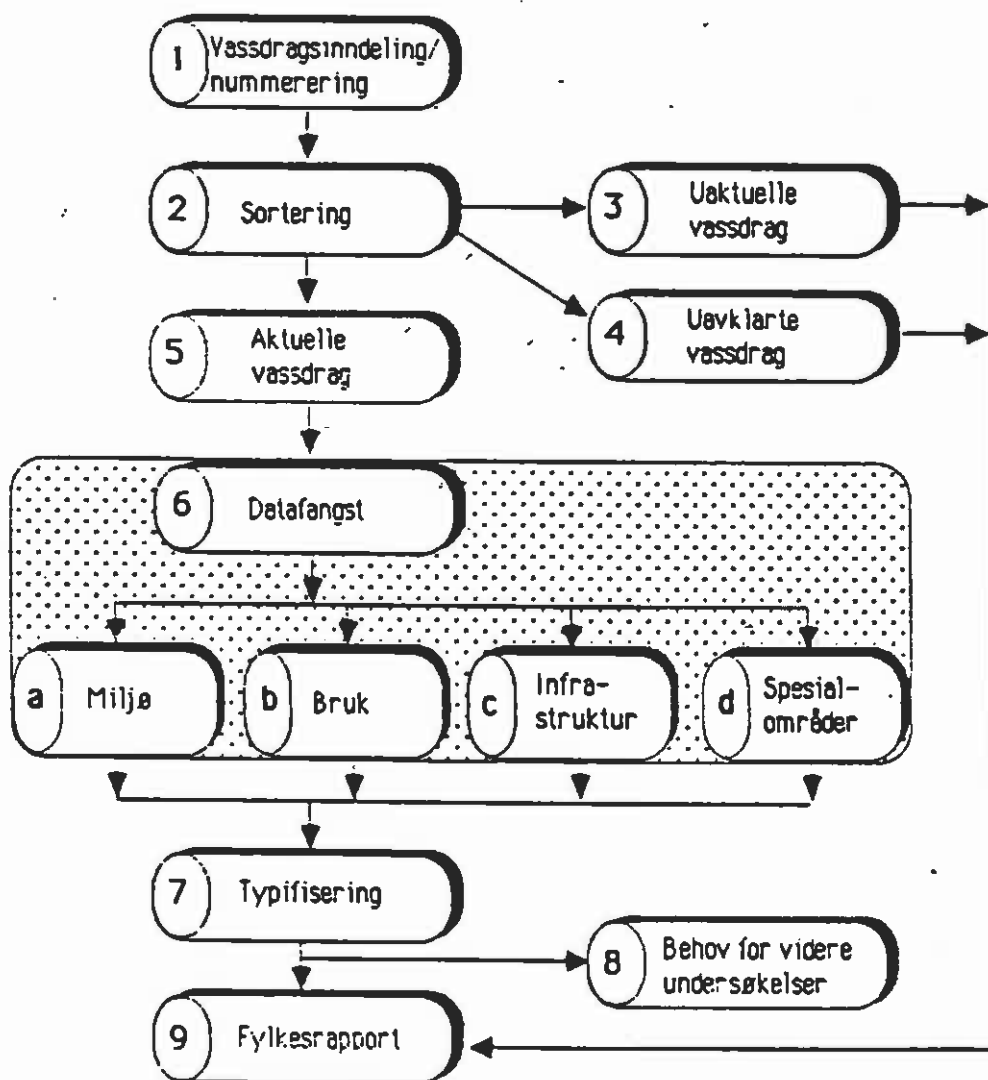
1 Vassdragsinndeling/ nummerering

2 Sortering

3 Uaktuelle vassdrag

4 Uavklarte vassdrag

5 Aktuelle vassdrag

6 Datafangst

a Miljø

b Bruk

c Infrastruktur

d Spesialområder

7 Typifisering

8 Behov for videre undersøkelser

9 Fylkesrapport